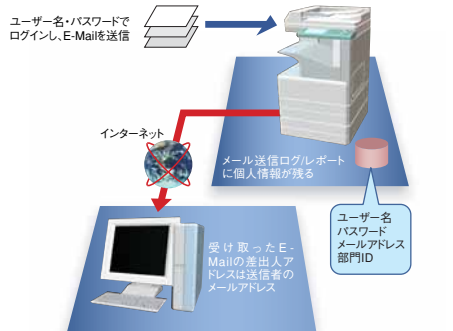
ユーザー名・パスワードでログインし、E-Mailを送信

インターネット

メール送信ログ/レポートに個人情報が残る

ユーザー名
パスワード
メールアドレス
部門ID

受け取ったE-Mailの差出人アドレスは送信者のメールアドレス